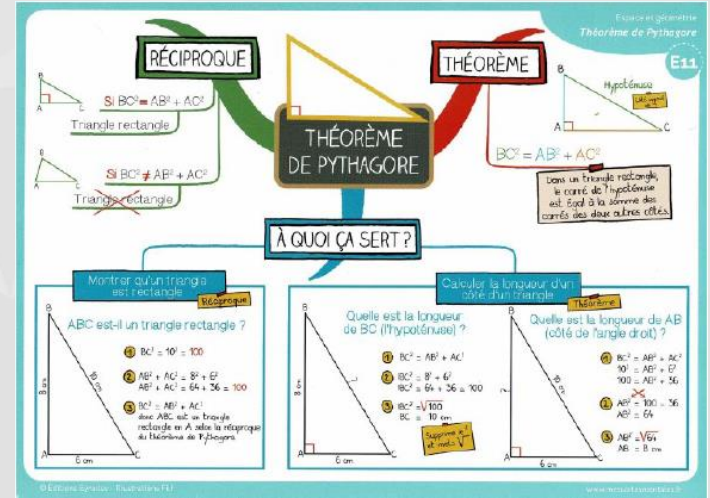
Espace et géométrie
Théorème de Pythagore
E11

RÉCIPROQUE

THÉORÈME

THÉORÈME DE PYTHAGORE

B
A C
Si $BC^2 = AB^2 + AC^2$
Triangle rectangle

B
A C
Si $BC^2 \neq AB^2 + AC^2$
Triangle rectangle

B
Hypoténuse
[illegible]
A C
$BC^2 = AB^2 + AC^2$
Dans un triangle rectangle, le carré de l'hypoténuse est égal à la somme des carrés des deux autres côtés.

À QUOI ÇA SERT ?

Montrer qu'un triangle est rectangle
Réciproque
ABC est-il un triangle rectangle ?
B
8 cm
10 cm
A 6 cm C
1 $BC^2 = 10^2 = 100$
2 $AB^2 + AC^2 = 8^2 + 6^2$
$AB^2 + AC^2 = 64 + 36 = 100$
3 $BC^2 = AB^2 + AC^2$
donc ABC est un triangle rectangle en A selon la réciproque du théorème de Pythagore

Calculer la longueur d'un côté d'un triangle
Théorème
Quelle est la longueur de BC (l'hypoténuse) ?
B
8 cm
A 6 cm C
1 $BC^2 = AB^2 + AC^2$
2 $BC^2 = 8^2 + 6^2$
$BC^2 = 64 + 36 = 100$
3 $BC = \sqrt{100}$
$BC = 10$ cm
Supprime le ² et mets $\sqrt{\ }$

Quelle est la longueur de AB (côté de l'angle droit) ?
B
10 cm
A 6 cm C
1 $BC^2 = AB^2 + AC^2$
$10^2 = AB^2 + 6^2$
$100 = AB^2 + 36$
2 $AB^2 = 100 - 36$
$AB^2 = 64$
3 $AB = \sqrt{64}$
$AB = 8$ cm

© Éditions Ignatus - Illustrations FLI
www.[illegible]